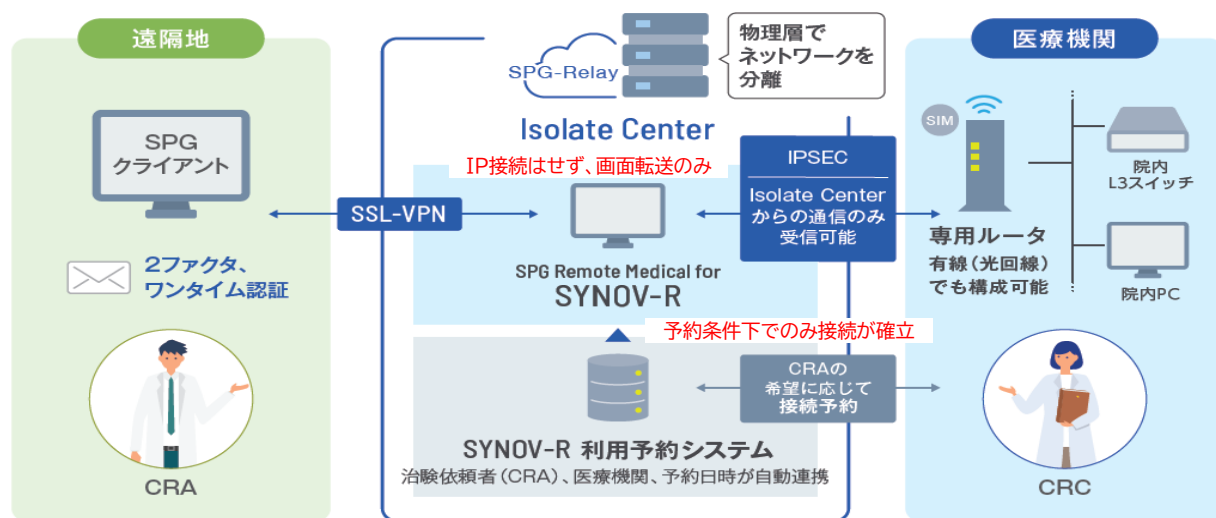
遠隔地

SPG
クライアント

2ファクタ、
ワンタイム認証

CRA

SSL-VPN

SPG-Relay

物理層で
ネットワークを
分離

Isolate Center

IP接続はせず、画面転送のみ

SPG Remote Medical for
SYNOV-R

予約条件下でのみ接続が確立

SYNOV-R 利用予約システム
治験依頼者（CRA）、医療機関、予約日時が自動連携

IPSEC

Isolate Center
からの通信のみ
受信可能

CRAの
希望に応じて
接続予約

医療機関

SIM

専用ルータ
有線（光回線）
でも構成可能

院内
L3スイッチ

院内PC

CRC